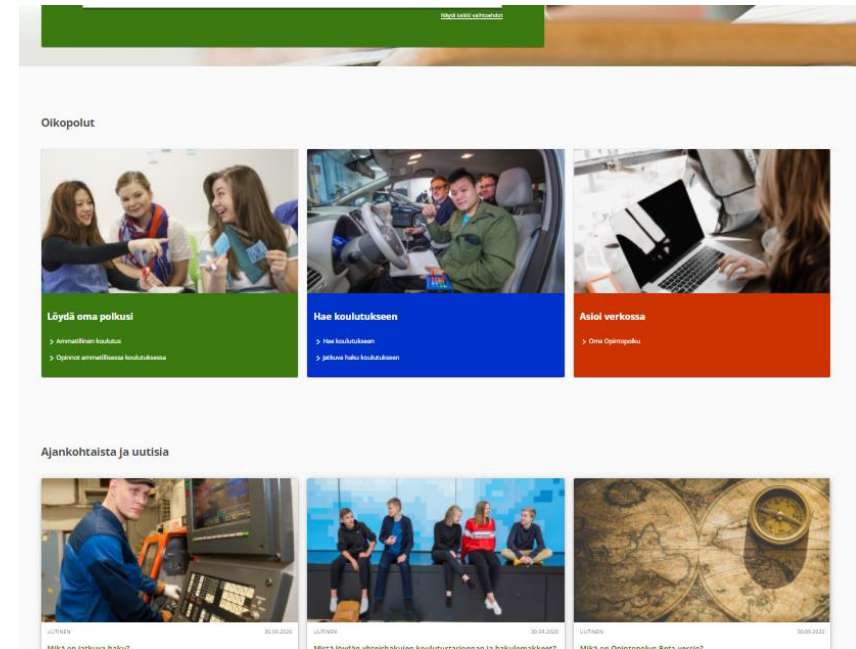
Näytä kaikki vaihtoehdot

Oikopolut

Löydä oma polkusi

> Ammatillinen koulutus

> Opinnot ammatillisessa koulutuksessa

Hae koulutukseen

> Hae koulutukseen

> Jatkuva haku koulutukseen

Asioi verkossa

> Oma Opintopolku

Ajankohtaista ja uutisia

UUTINEN 30.03.2020

Mikä on jatkuva haku?

UUTINEN 30.03.2020

Mistä löydän yhteishakujen koulutustarjonnan ja hakulomakkeet?

UUTINEN 30.03.2020

Mikä on Opintopolun Beta-versio?